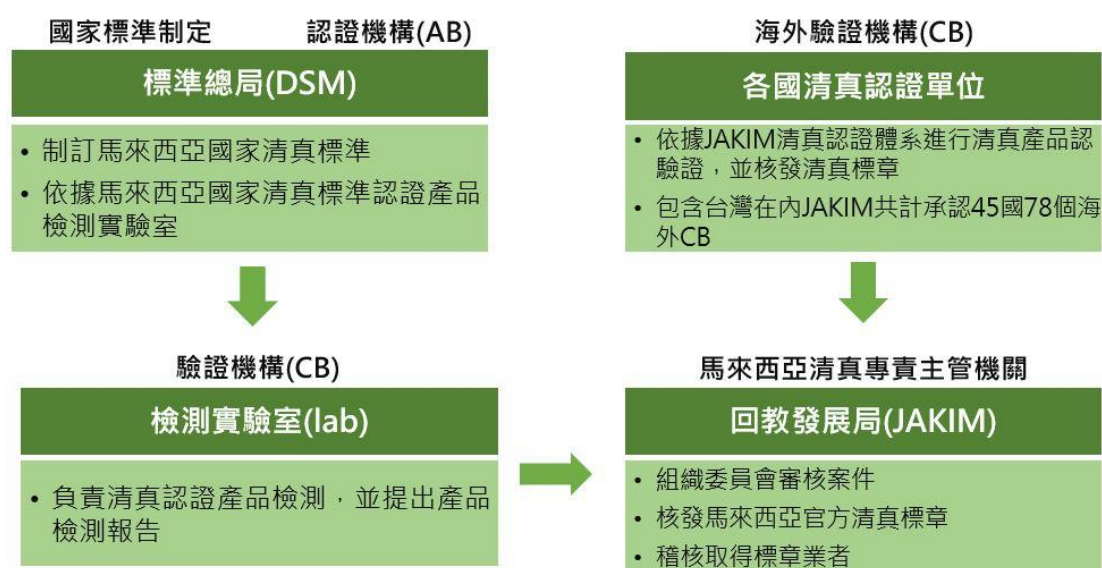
國家標準制定 認證機構(AB)

標準總局(DSM)

• 制訂馬來西亞國家清真標準
• 依據馬來西亞國家清真標準認證產品檢測實驗室

驗證機構(CB)

檢測實驗室(lab)

• 負責清真認證產品檢測，並提出產品檢測報告

海外驗證機構(CB)

各國清真認證單位

• 依據JAKIM清真認證體系進行清真產品認驗證，並核發清真標章
• 包含台灣在內JAKIM共計承認45國78個海外CB

馬來西亞清真專責主管機關

回教發展局(JAKIM)

• 組織委員會審核案件
• 核發馬來西亞官方清真標章
• 稽核取得標章業者